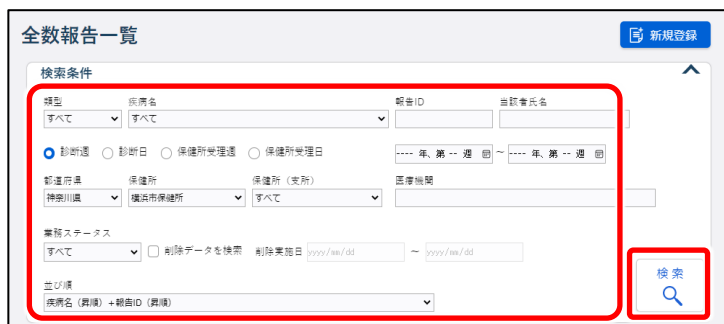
全数報告一覧

新規登録

検索条件

類型
すべて

疾病名
すべて

報告ID

当該者氏名

診断週　診断日　保健所受理週　保健所受理日

---- 年、第 -- 週 ~ ---- 年、第 -- 週

都道府県
神奈川県

保健所
横浜市保健所

保健所（支所）
すべて

医療機関

業務ステータス
すべて

削除データを検索　削除実施日 yyyy/mm/dd ~ yyyy/mm/dd

並び順
疾病名（昇順）+報告ID（昇順）

検索